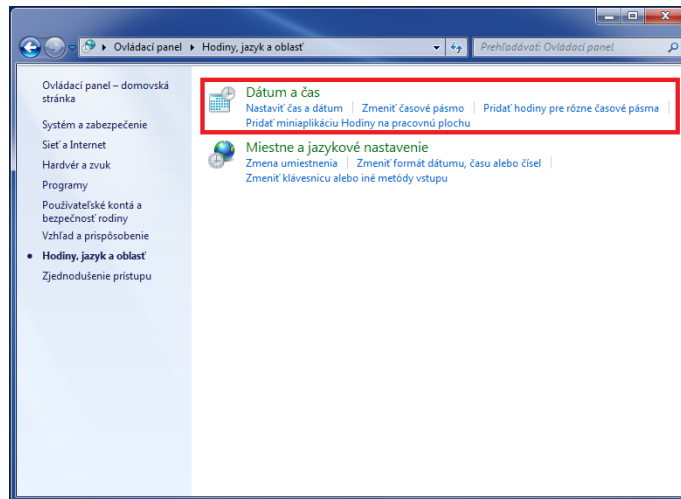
Ovládací panel ▸ Hodiny, jazyk a oblasť

Prehľadávať: Ovládací panel

Ovládací panel – domovská stránka
Systém a zabezpečenie
Sieť a Internet
Hardvér a zvuk
Programy
Používateľské kontá a bezpečnosť rodiny
Vzhľad a prispôsobenie
Hodiny, jazyk a oblasť
Zjednodušenie prístupu

Dátum a čas
Nastaviť čas a dátum | Zmeniť časové pásmo | Pridať hodiny pre rôzne časové pásma | Pridať miniaplikáciu Hodiny na pracovnú plochu

Miestne a jazykové nastavenie
Zmena umiestnenia | Zmeniť formát dátumu, času alebo čísel | Zmeniť klávesnicu alebo iné metódy vstupu